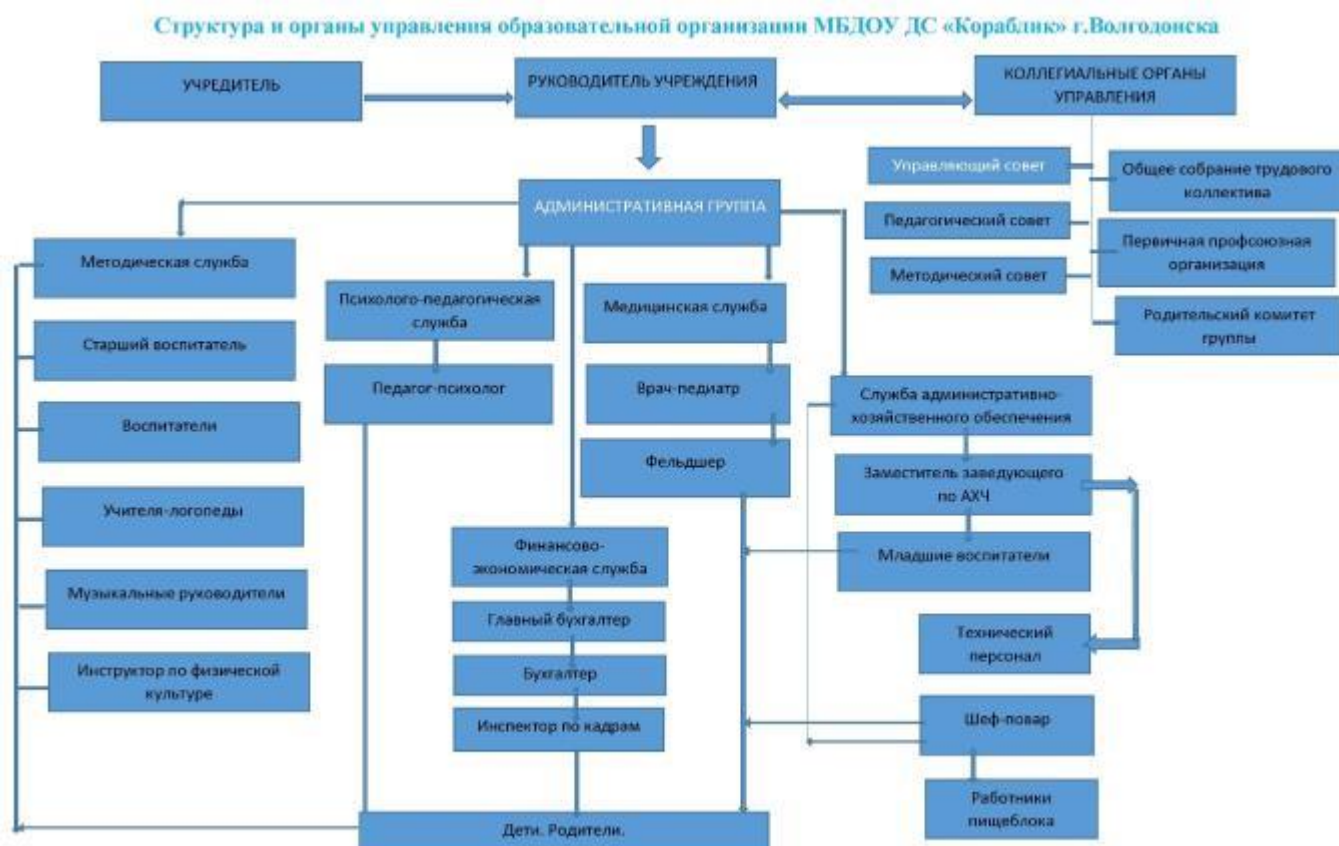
Структура и органы управления образовательной организации МБДОУ ДС «Кораблик» г.Волгодонска

УЧРЕДИТЕЛЬ

РУКОВОДИТЕЛЬ УЧРЕЖДЕНИЯ

КОЛЛЕГИАЛЬНЫЕ ОРГАНЫ УПРАВЛЕНИЯ

Управляющий совет

Общее собрание трудового коллектива

Педагогический совет

Первичная профсоюзная организация

Методический совет

Родительский комитет группы

АДМИНИСТРАТИВНАЯ ГРУППА

Методическая служба

Старший воспитатель

Воспитатели

Учителя-логопеды

Музыкальные руководители

Инструктор по физической культуре

Психолого-педагогическая служба

Педагог-психолог

Медицинская служба

Врач-педиатр

Фельдшер

Служба административно-хозяйственного обеспечения

Заместитель заведующего по АХЧ

Младшие воспитатели

Технический персонал

Финансово-экономическая служба

Главный бухгалтер

Бухгалтер

Инспектор по кадрам

Шеф-повар

Работники пищеблока

Дети. Родители.